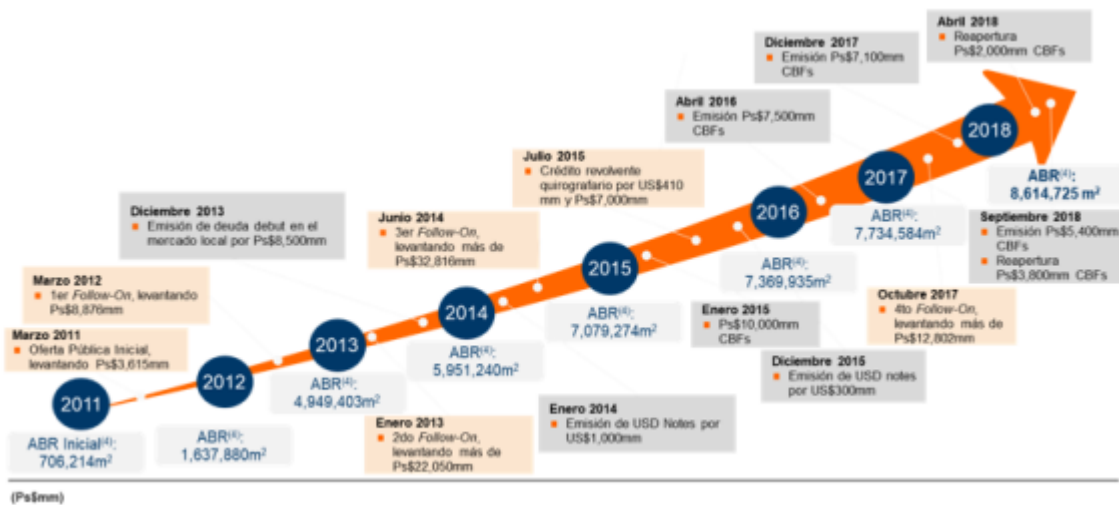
Abril 2018
Reapertura Ps$2,000mm CBFs

Diciembre 2017
Emisión Ps$7,100mm CBFs

Abril 2016
Emisión Ps$7,500mm CBFs

Julio 2015
Crédito revolvente quirografario por US$410 mm y Ps$7,000mm

Diciembre 2013
Emisión de deuda debut en el mercado local por Ps$8,500mm

Junio 2014
3er Follow-On, levantando más de Ps$32,816mm

Marzo 2012
1er Follow-On, levantando Ps$8,876mm

Marzo 2011
Oferta Pública Inicial, levantando Ps$3,615mm

2011

ABR Inicial$^{(4)}$: 706,214m$^2$

2012

ABR$^{(4)}$: 1,637,880m$^2$

2013

ABR$^{(4)}$: 4,949,403m$^2$

Enero 2013
2do Follow-On, levantando más de Ps$22,050mm

2014

ABR$^{(4)}$: 5,951,240m$^2$

Enero 2014
Emisión de USD Notes por US$1,000mm

2015

ABR$^{(4)}$: 7,079,274m$^2$

Enero 2015
Ps$10,000mm CBFs

Diciembre 2015
Emisión de USD notes por US$300mm

2016

ABR$^{(4)}$: 7,369,935m$^2$

2017

ABR$^{(4)}$: 7,734,584m$^2$

Octubre 2017
4to Follow-On, levantando más de Ps$12,802mm

2018

ABR$^{(4)}$: 8,614,725 m$^2$

Septiembre 2018
Emisión Ps$5,400mm CBFs
Reapertura Ps$3,800mm CBFs

(Ps$mm)